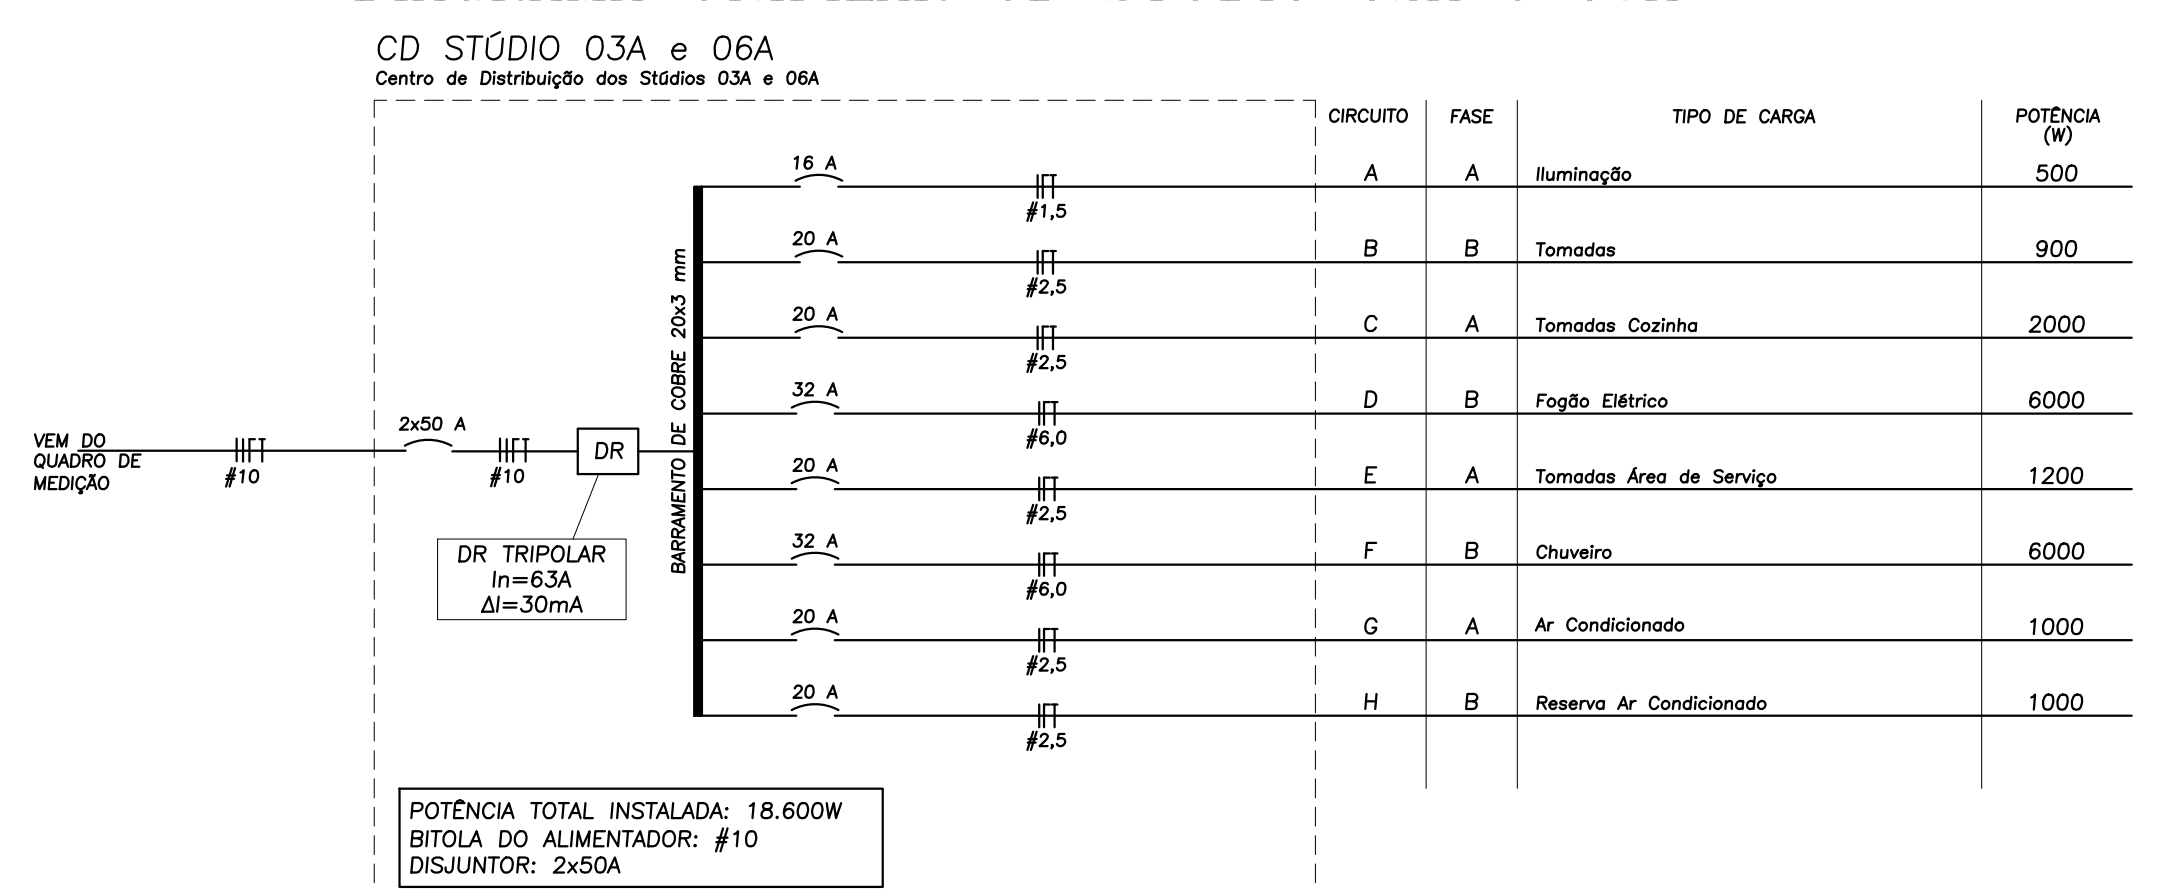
CD STÚDIO 03A e 06A
Centro de Distribuição dos Stúdios 03A e 06A

VEM DO QUADRO DE MEDIÇÃO
#10
2x50 A
#10
DR
DR TRIPOLAR
In=63A
ΔI=30mA
BARRAMENTO DE COBRE 20x3 mm

16 A
#1,5
20 A
#2,5
20 A
#2,5
32 A
#6,0
20 A
#2,5
32 A
#6,0
20 A
#2,5
20 A
#2,5

| CIRCUITO | FASE | TIPO DE CARGA | POTÊNCIA (W) |
|---|---|---|---|
| A | A | Iluminação | 500 |
| B | B | Tomadas | 900 |
| C | A | Tomadas Cozinha | 2000 |
| D | B | Fogão Elétrico | 6000 |
| E | A | Tomadas Área de Serviço | 1200 |
| F | B | Chuveiro | 6000 |
| G | A | Ar Condicionado | 1000 |
| H | B | Reserva Ar Condicionado | 1000 |

POTÊNCIA TOTAL INSTALADA: 18.600W
BITOLA DO ALIMENTADOR: #10
DISJUNTOR: 2x50A